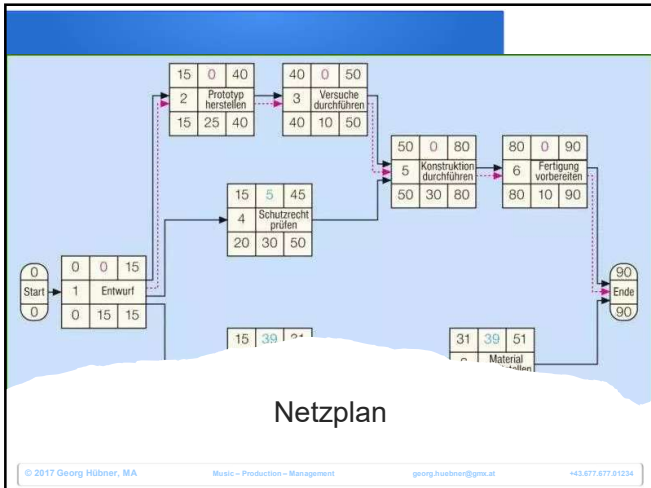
| 15 | 0 | 40 |
|---|---|---|
| 2 | Prototyp herstellen | |
| 15 | 25 | 40 |

| 40 | 0 | 50 |
|---|---|---|
| 3 | Versuche durchführen | |
| 40 | 10 | 50 |

| 50 | 0 | 80 |
|---|---|---|
| 5 | Konstruktion durchführen | |
| 50 | 30 | 80 |

| 80 | 0 | 90 |
|---|---|---|
| 6 | Fertigung vorbereiten | |
| 80 | 10 | 90 |

| 15 | 5 | 45 |
|---|---|---|
| 4 | Schutzrecht prüfen | |
| 20 | 30 | 50 |

0
Start
0

| 0 | 0 | 15 |
|---|---|---|
| 1 | Entwurf | |
| 0 | 15 | 15 |

90
Ende
90

| 15 | 39 | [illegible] |
|---|---|---|

| 31 | 39 | 51 |
|---|---|---|
| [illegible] | Material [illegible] | |

Netzplan

© 2017 Georg Hübner, MA Music – Production – Management georg.huebner@gmx.at +43.677.677.01234